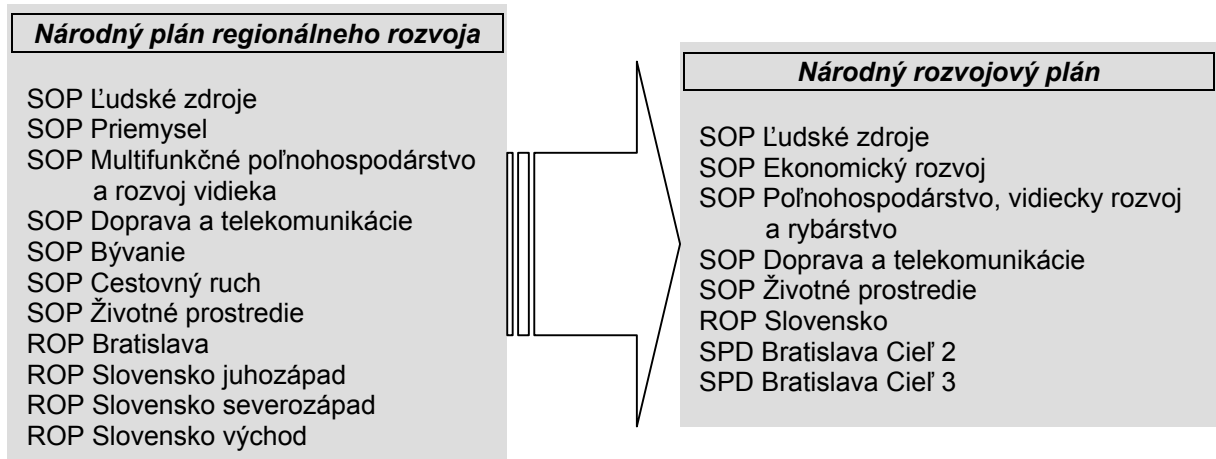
Národný plán regionálneho rozvoja

SOP Ľudské zdroje
SOP Priemysel
SOP Multifunkčné poľnohospodárstvo a rozvoj vidieka
SOP Doprava a telekomunikácie
SOP Bývanie
SOP Cestovný ruch
SOP Životné prostredie
ROP Bratislava
ROP Slovensko juhozápad
ROP Slovensko severozápad
ROP Slovensko východ

Národný rozvojový plán

SOP Ľudské zdroje
SOP Ekonomický rozvoj
SOP Poľnohospodárstvo, vidiecky rozvoj a rybárstvo
SOP Doprava a telekomunikácie
SOP Životné prostredie
ROP Slovensko
SPD Bratislava Cieľ 2
SPD Bratislava Cieľ 3